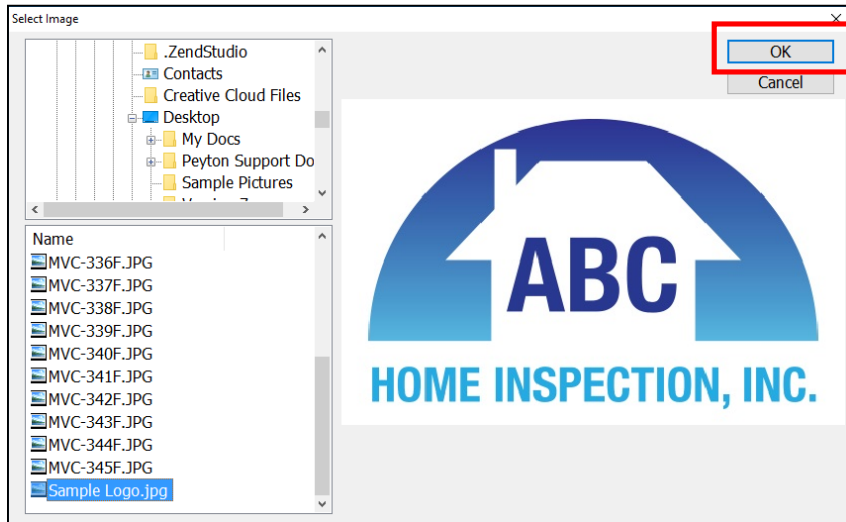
Select Image

×

.ZendStudio
Contacts
Creative Cloud Files
Desktop
My Docs
Peyton Support Do
Sample Pictures
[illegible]

OK
Cancel

Name
MVC-336F.JPG
MVC-337F.JPG
MVC-338F.JPG
MVC-339F.JPG
MVC-340F.JPG
MVC-341F.JPG
MVC-342F.JPG
MVC-343F.JPG
MVC-344F.JPG
MVC-345F.JPG
Sample Logo.jpg

ABC
HOME INSPECTION, INC.